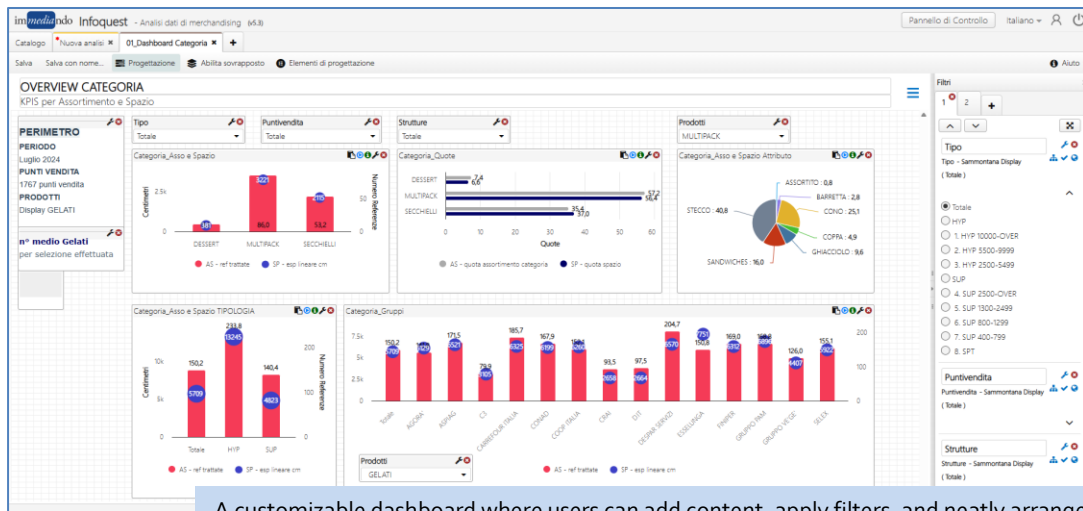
immediando Infoquest - Analisi dati di merchandising (v5.3)
Pannello di Controllo Italiano

Catalogo | Nuova analisi | 01_Dashboard Categoria | +

Salva | Salva con nome... | Progettazione | Abilita sovrapposto | Elementi di progettazione | Aiuto

OVERVIEW CATEGORIA
KPIS per Assortimento e Spazio

PERIMETRO
PERIODO
Luglio 2024
PUNTI VENDITA
1767 punti vendita
PRODOTTI
Display GELATI

n° medio Gelati
per selezione effettuata

Tipo
Totale

Puntivendita
Totale

Strutture
Totale

Prodotti
MULTIPACK

Categoria_Asso e Spazio
Centimetri
Numero Referenze
2.5k
0
50
0
381
3221
86,0
816
53,2
DESSERT
MULTIPACK
SECCHIELLI
AS - ref trattate
SP - esp lineare cm

Categoria_Quote
DESSERT 7,4 6,6
MULTIPACK 57,2 56,4
SECCHIELLI 35,4 37,0
0 10 20 30 40 50 60
Quote
AS - quota assortimento categoria
SP - quota spazio

Categoria_Asso e Spazio Attributo
ASSORTITO : 0,8
BARRETTA : 2,8
CONO : 25,1
STECCO : 40,8
COPPA : 4,9
GHIACCIOLO : 9,6
SANDWICHES : 16,0

Categoria_Asso e Spazio TIPOLOGIA
Centimetri
Numero Referenze
10k
5k
0
200
100
0
150,2
5709
233,8
13245
140,4
4823
Totale
HYP
SUP
AS - ref trattate
SP - esp lineare cm

Categoria_Gruppi
7.5k
5k
2.5k
0
200
100
0
150,2
5709
1129
171,5
6521
79,8
3105
185,7
6325
167,9
6199
154,1
5260
93,5
3658
97,5
3664
204,7
5570
7751
150,8
169,0
6312
169,8
6896
126,0
4407
155,1
5922
Totale
AGORA
ASPIAG
C3
CARREFOUR ITALIA
CONAD
COOP ITALIA
CRAI
D.IT
DESPAR SERVIZI
ESSELUNGA
FINIPER
GRUPPO PAM
GRUPPO VEGE
SELEX
AS - ref trattate
SP - esp lineare cm

Prodotti
GELATI

Filtri
1 2 +
Tipo
Tipo - Sammontana Display
( Totale )
Totale
HYP
1. HYP 10000-OVER
2. HYP 5500-9999
3. HYP 2500-5499
SUP
4. SUP 2500-OVER
5. SUP 1300-2499
6. SUP 800-1299
7. SUP 400-799
8. SPT
Puntivendita
Puntivendita - Sammontana Display
( Totale )
Strutture
Strutture - Sammontana Display
( Totale )

A customizable dashboard where users can add content, apply filters, and neatly arrang